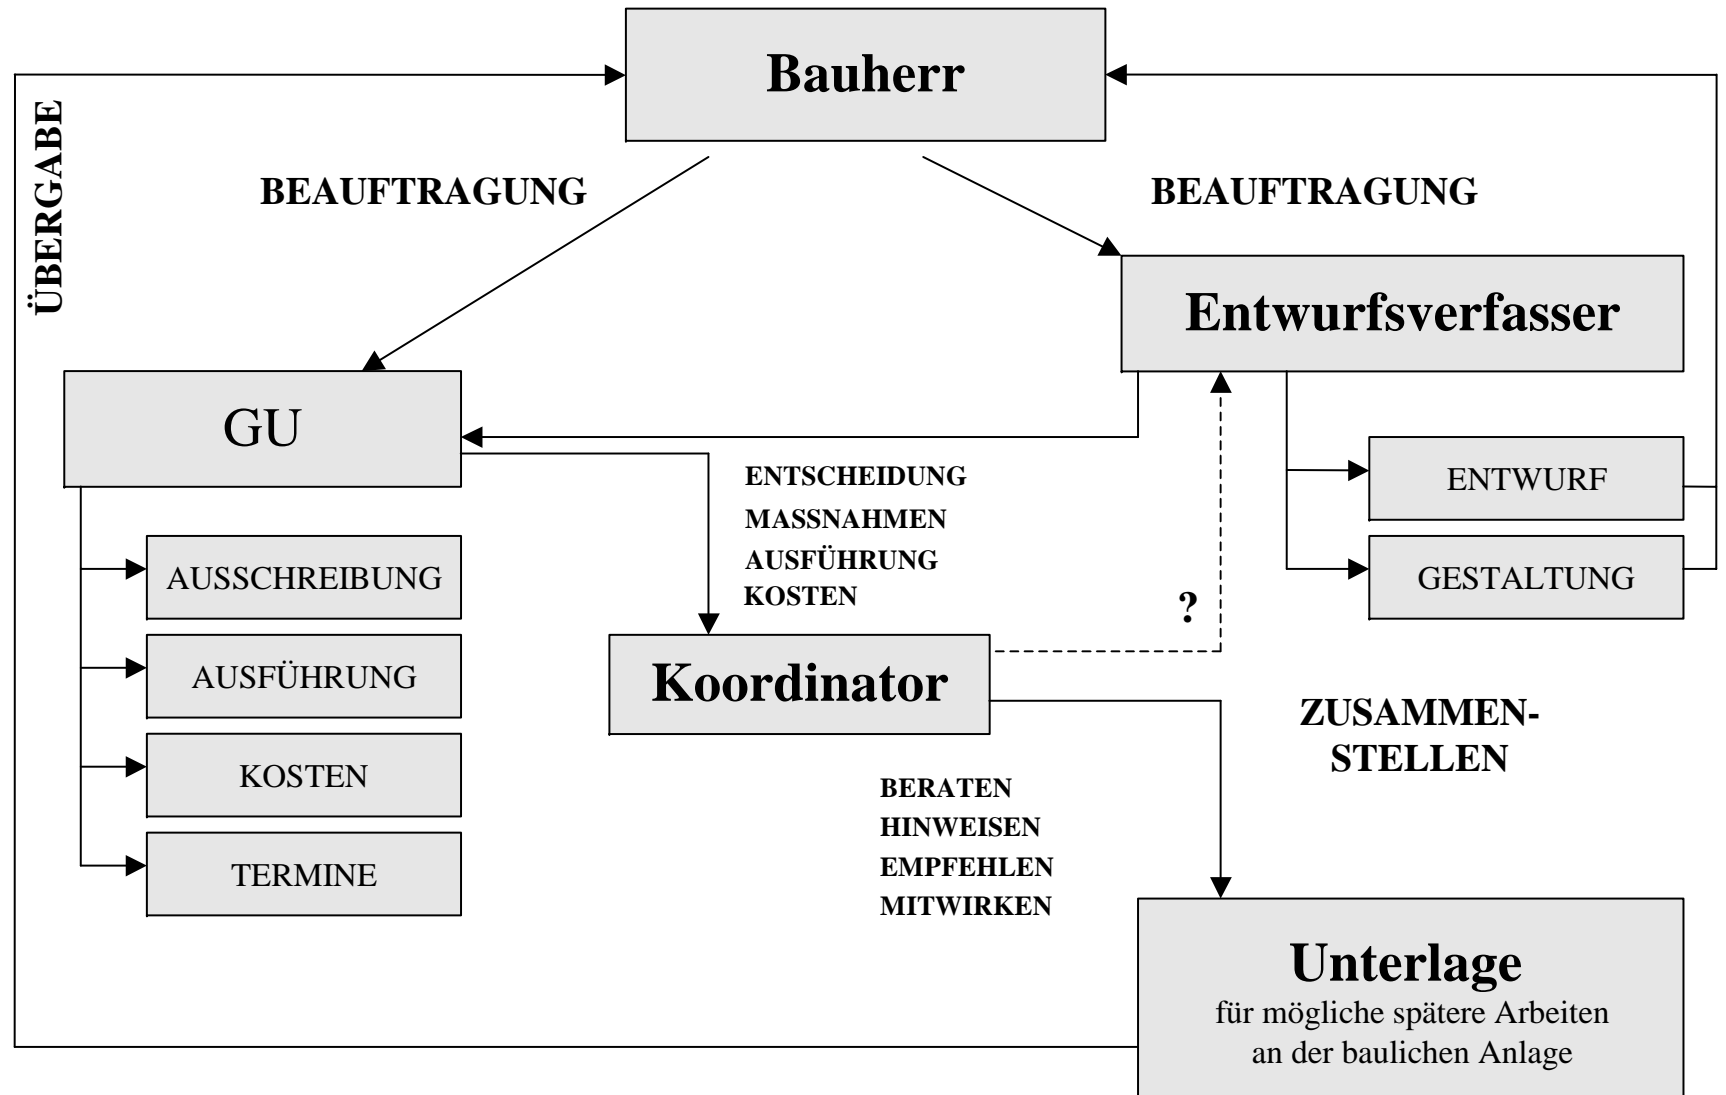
Bauherr

ÜBERGABE

BEAUFTRAGUNG

BEAUFTRAGUNG

Entwurfsverfasser

GU

ENTWURF

GESTALTUNG

ENTSCHEIDUNG
MASSNAHMEN
AUSFÜHRUNG
KOSTEN

AUSSCHREIBUNG

AUSFÜHRUNG

KOSTEN

TERMINE

?

Koordinator

ZUSAMMEN-
STELLEN

BERATEN
HINWEISEN
EMPFEHLEN
MITWIRKEN

Unterlage
für mögliche spätere Arbeiten an der baulichen Anlage